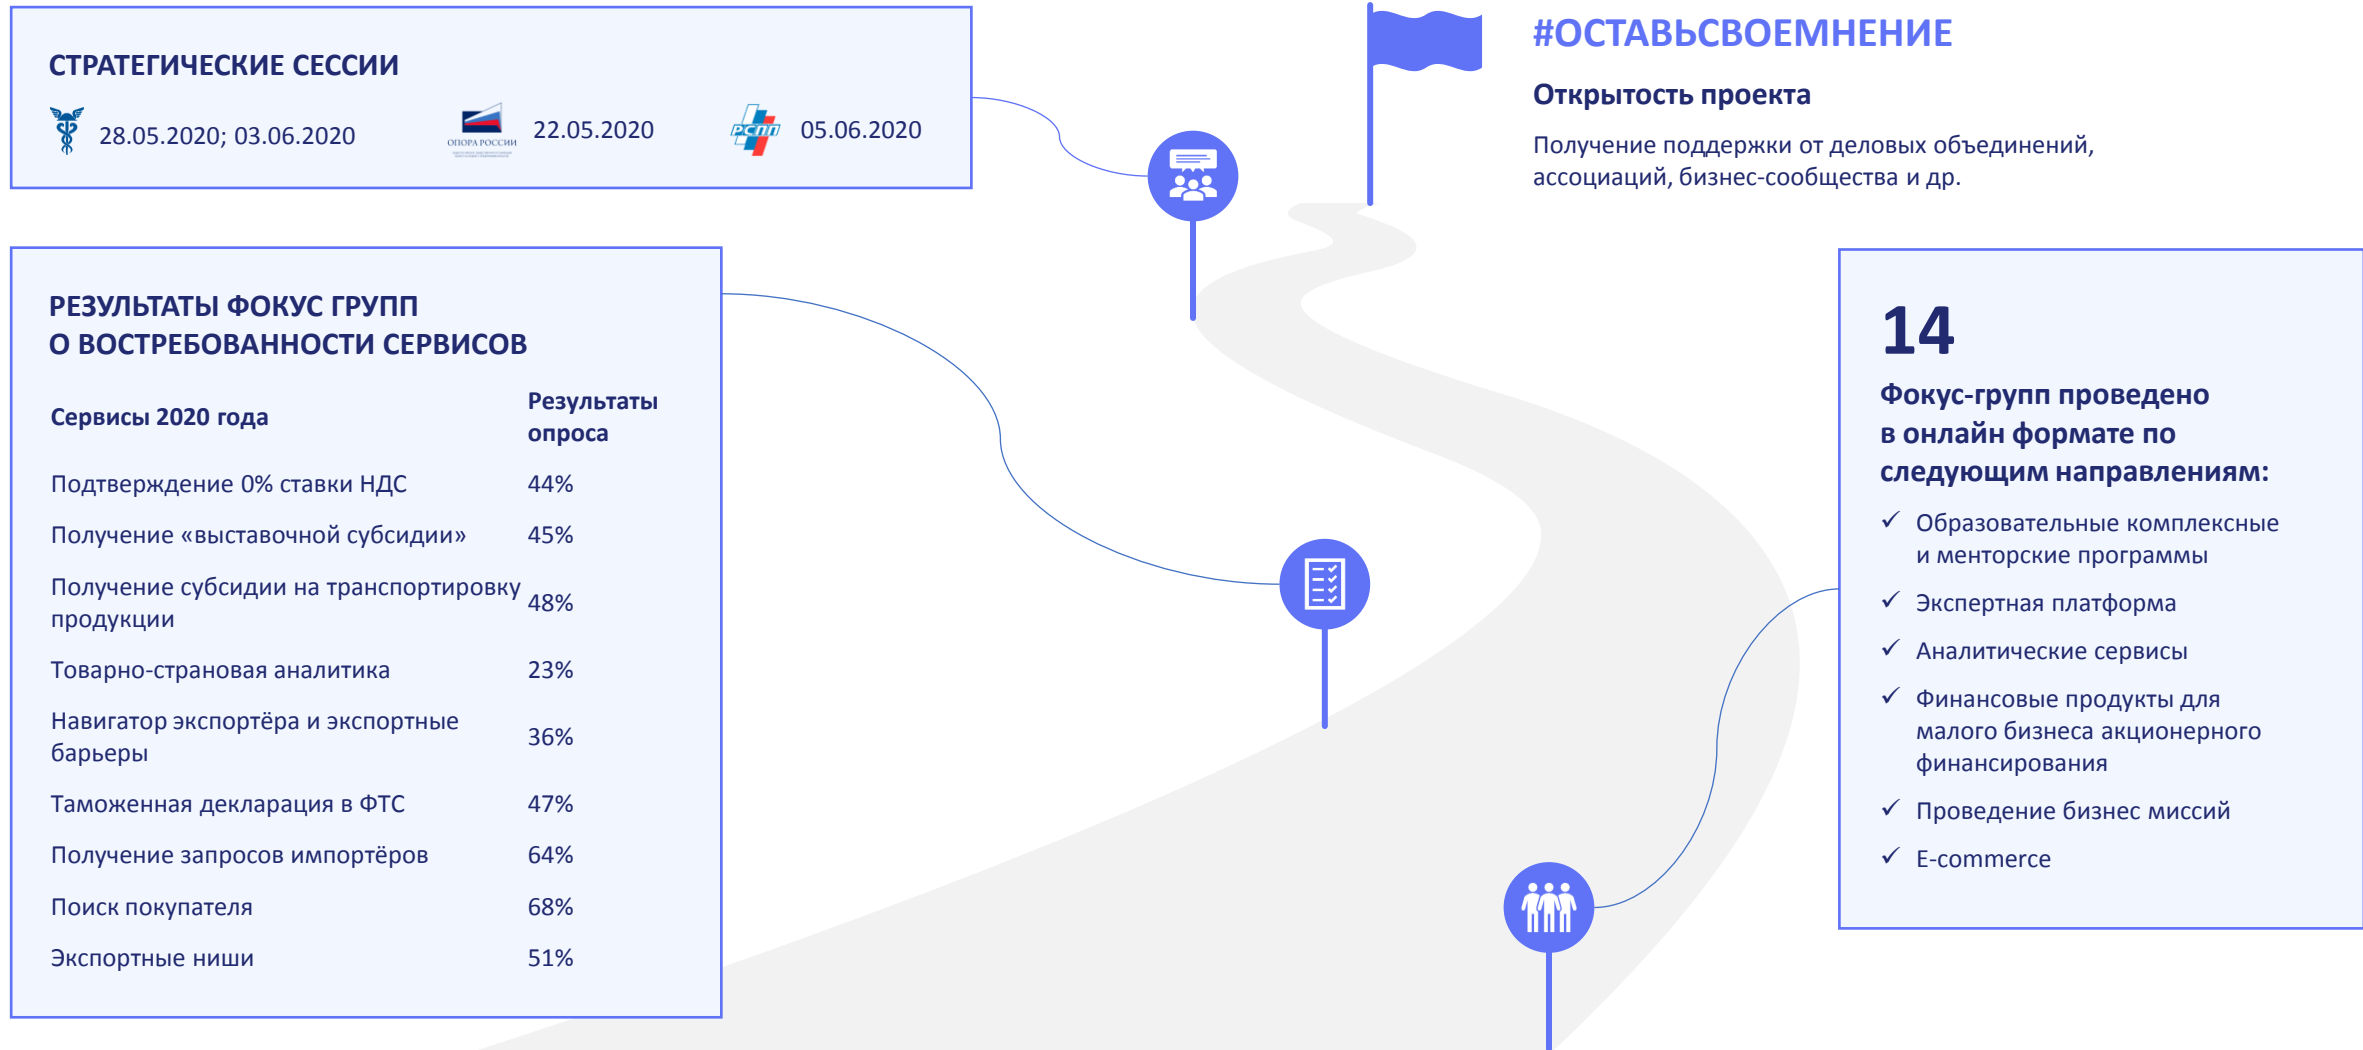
СТРАТЕГИЧЕСКИЕ СЕССИИ

28.05.2020; 03.06.2020

ОПОРА РОССИИ

22.05.2020

РСПП

05.06.2020

#ОСТАВЬСВОЕМНЕНИЕ

Открытость проекта

Получение поддержки от деловых объединений, ассоциаций, бизнес-сообщества и др.

РЕЗУЛЬТАТЫ ФОКУС ГРУПП О ВОСТРЕБОВАННОСТИ СЕРВИСОВ

| Сервисы 2020 года | Результаты опроса |
|---|---|
| Подтверждение 0% ставки НДС | 44% |
| Получение «выставочной субсидии» | 45% |
| Получение субсидии на транспортировку продукции | 48% |
| Товарно-страновая аналитика | 23% |
| Навигатор экспортёра и экспортные барьеры | 36% |
| Таможенная декларация в ФТС | 47% |
| Получение запросов импортёров | 64% |
| Поиск покупателя | 68% |
| Экспортные ниши | 51% |

14

Фокус-групп проведено в онлайн формате по следующим направлениям:

✓ Образовательные комплексные и менторские программы

✓ Экспертная платформа

✓ Аналитические сервисы

✓ Финансовые продукты для малого бизнеса акционерного финансирования

✓ Проведение бизнес миссий

✓ E-commerce